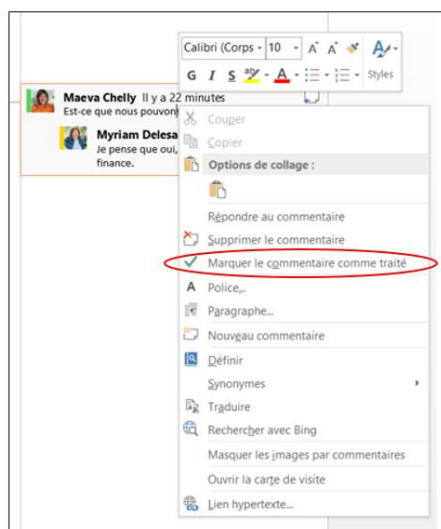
Calibri (Corps 10 A A
G I S A Styles

Maeva Chelly Il y a 22 minutes
Est-ce que nous pouvon

Myriam Delesa
Je pense que oui,
finance.

Couper
Copier
Options de collage :

Répondre au commentaire
Supprimer le commentaire
Marquer le commentaire comme traité
Police...
Paragraphe...
Nouveau commentaire
Définir
Synonymes
Traduire
Rechercher avec Bing
Masquer les images par commentaires
Ouvrir la carte de visite
Lien hypertexte...